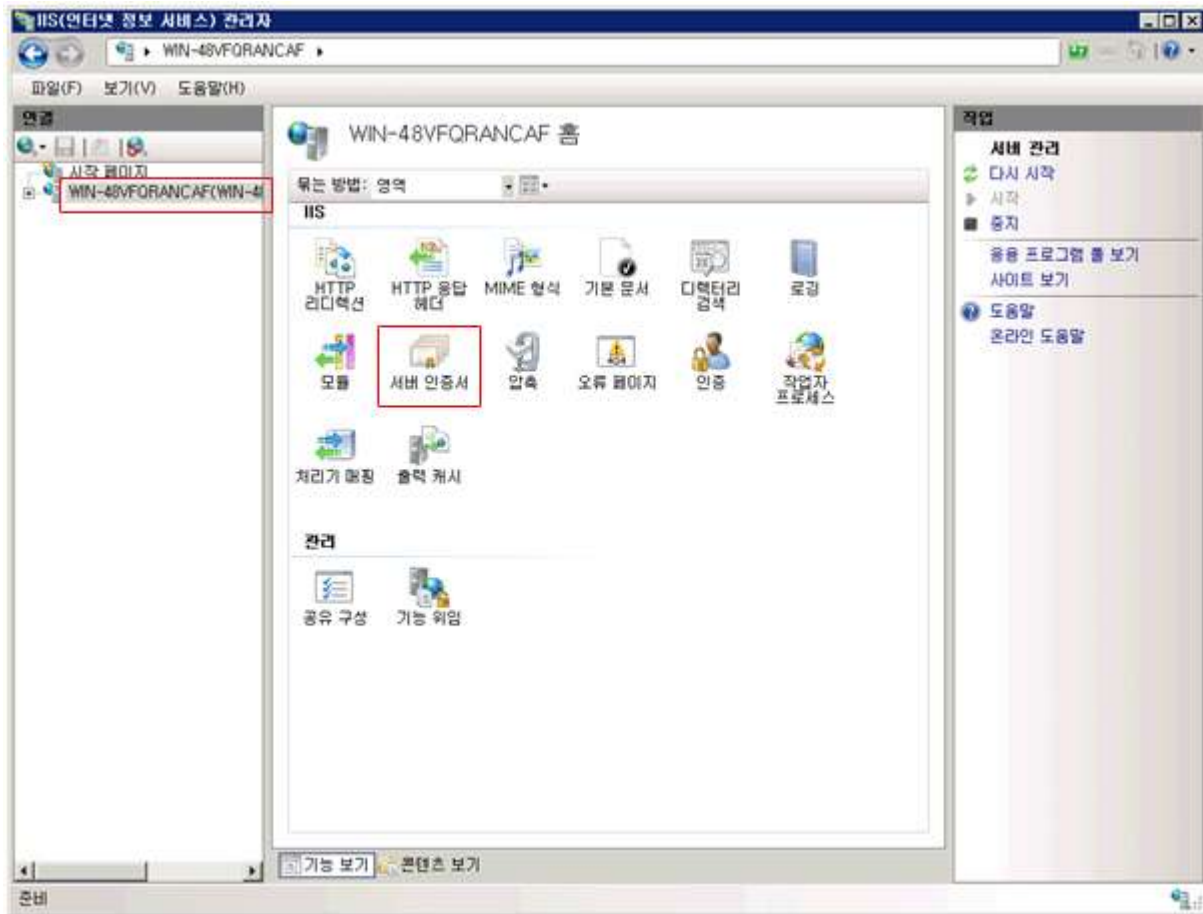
IIS(인터넷 정보 서비스) 관리자

WIN-48VFQRANCAF ▸

파일(F) 보기(V) 도움말(H)

연결

시작 페이지

WIN-48VFQRANCAF(WIN-4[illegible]

WIN-48VFQRANCAF 홈

묶는 방법: 영역

IIS

HTTP 리디렉션

HTTP 응답 헤더

MIME 형식

기본 문서

디렉터리 검색

로깅

모듈

서버 인증서

압축

오류 페이지

인증

작업자 프로세스

처리기 매핑

출력 캐시

관리

공유 구성

기능 위임

기능 보기

콘텐츠 보기

작업

서버 관리

다시 시작

시작

중지

응용 프로그램 풀 보기

사이트 보기

도움말

온라인 도움말

준비